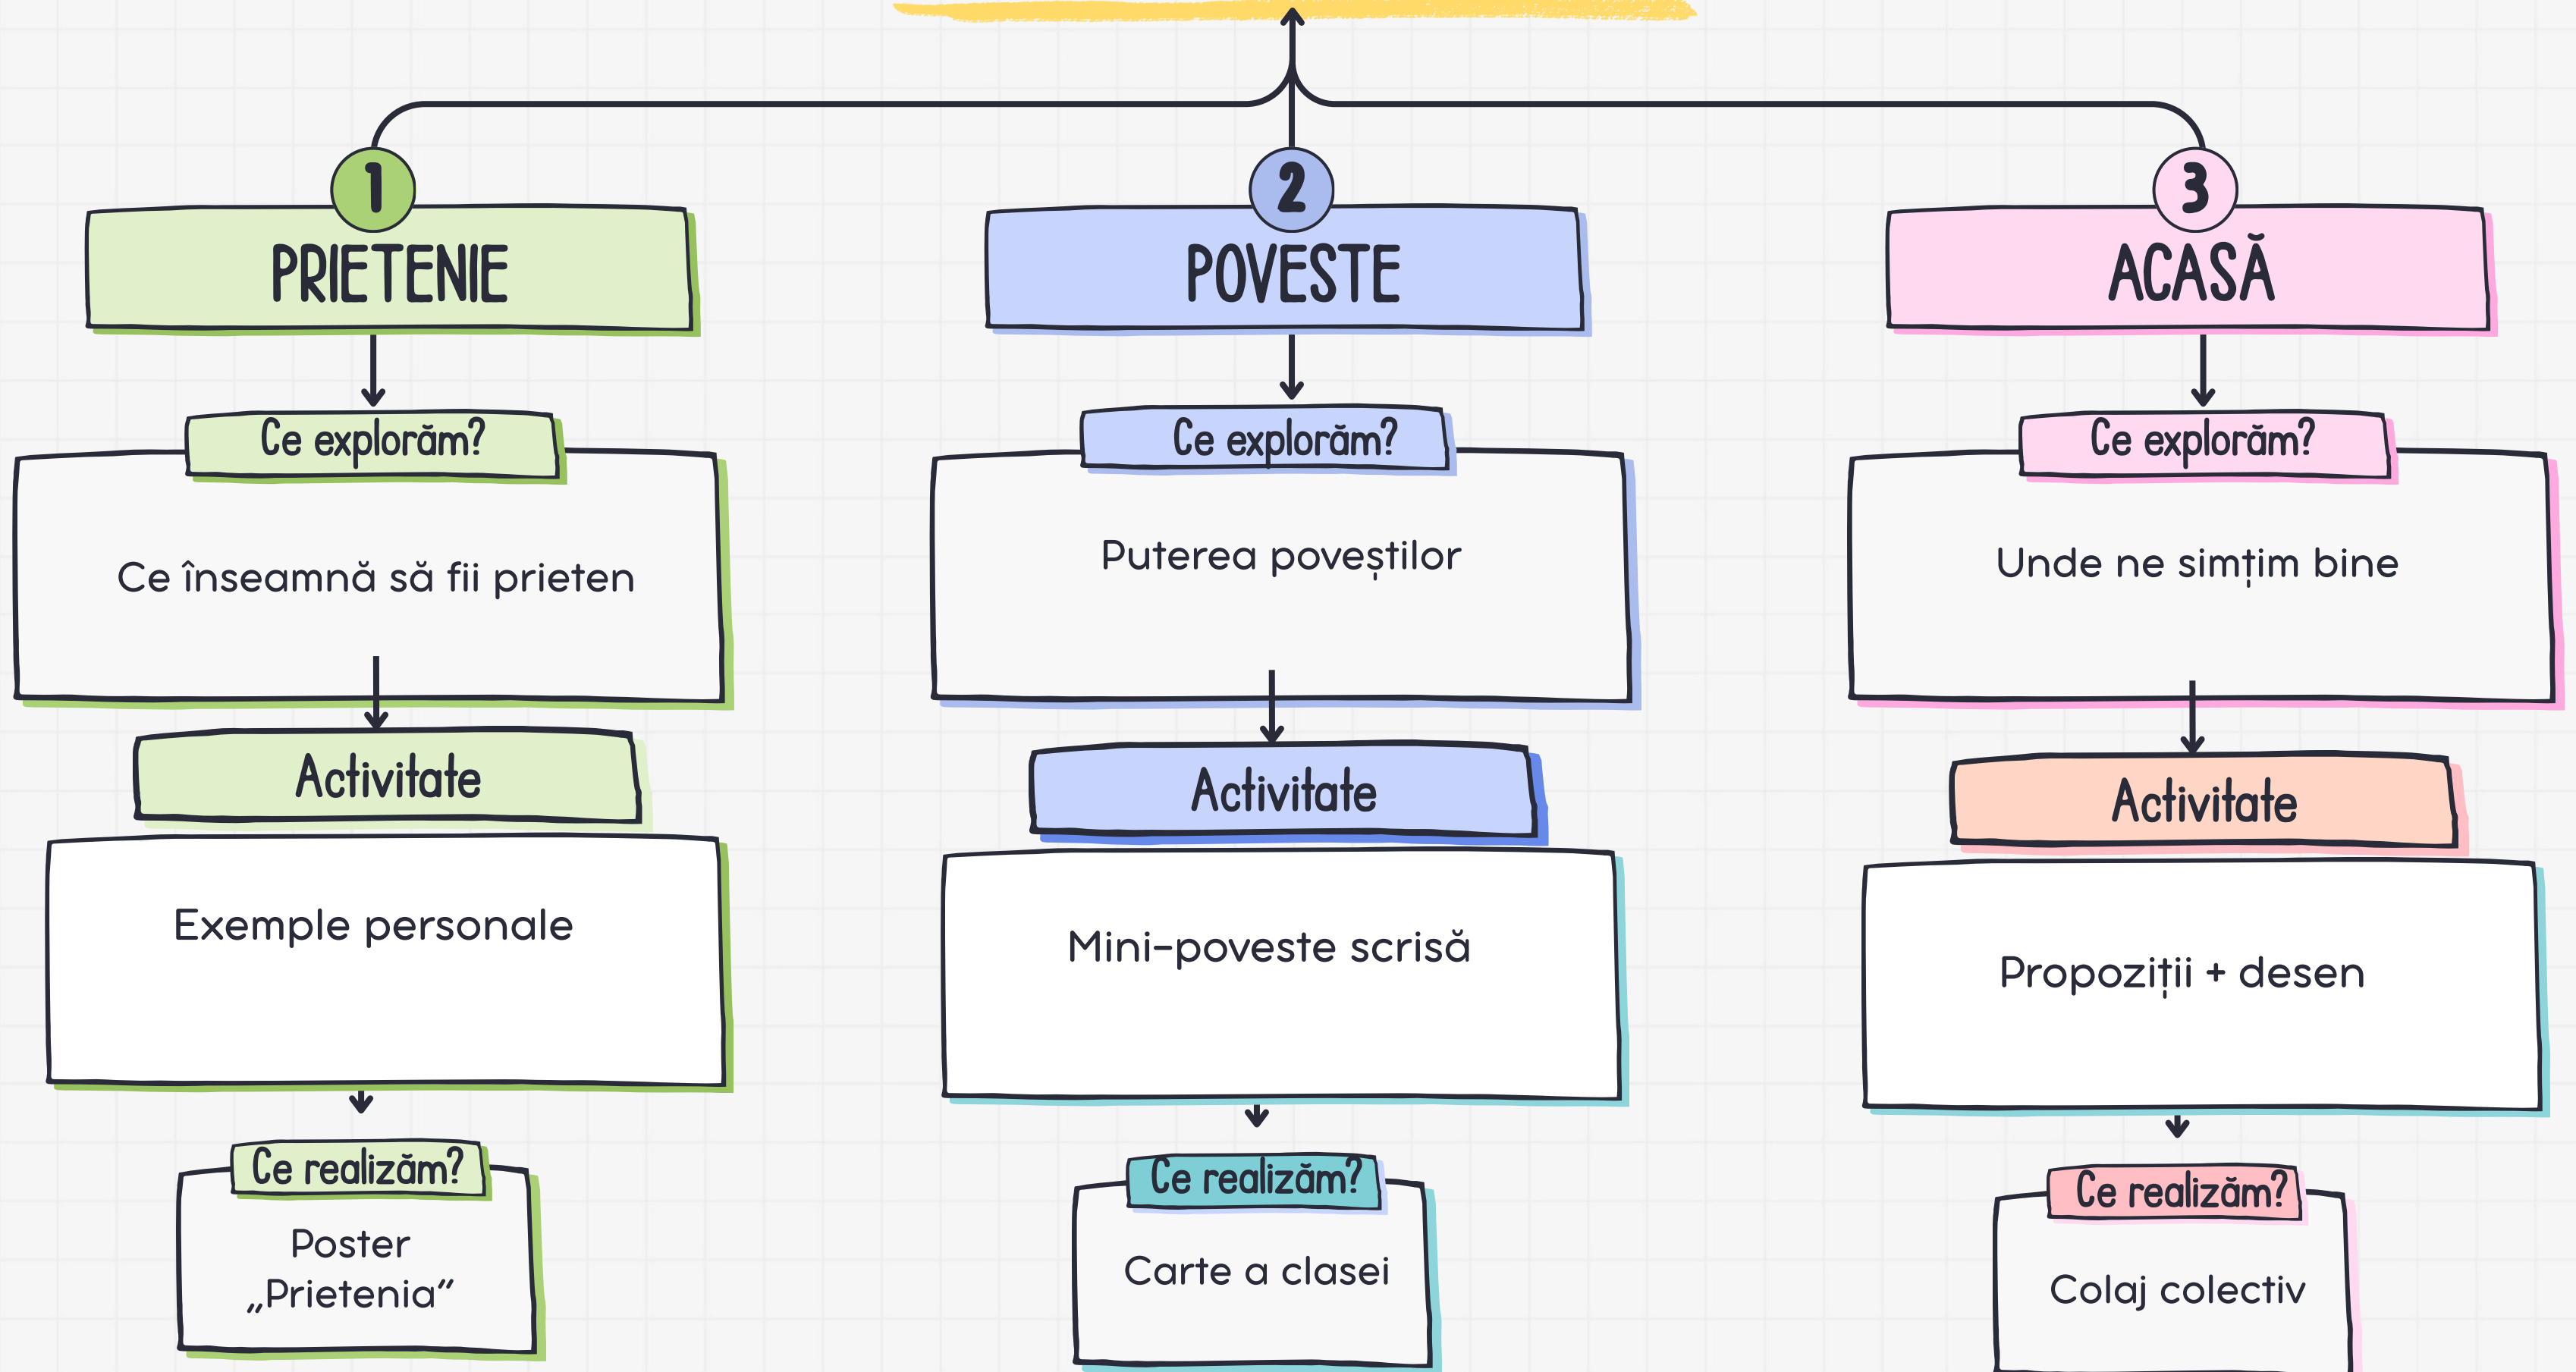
1
PRIETENIE

Ce explorăm?
Ce înseamnă să fii prieten

Activitate
Exemple personale

Ce realizăm?
Poster „Prietenia”

2
POVESTE

Ce explorăm?
Puterea poveștilor

Activitate
Mini-poveste scrisă

Ce realizăm?
Carte a clasei

3
ACASĂ

Ce explorăm?
Unde ne simțim bine

Activitate
Propoziții + desen

Ce realizăm?
Colaj colectiv